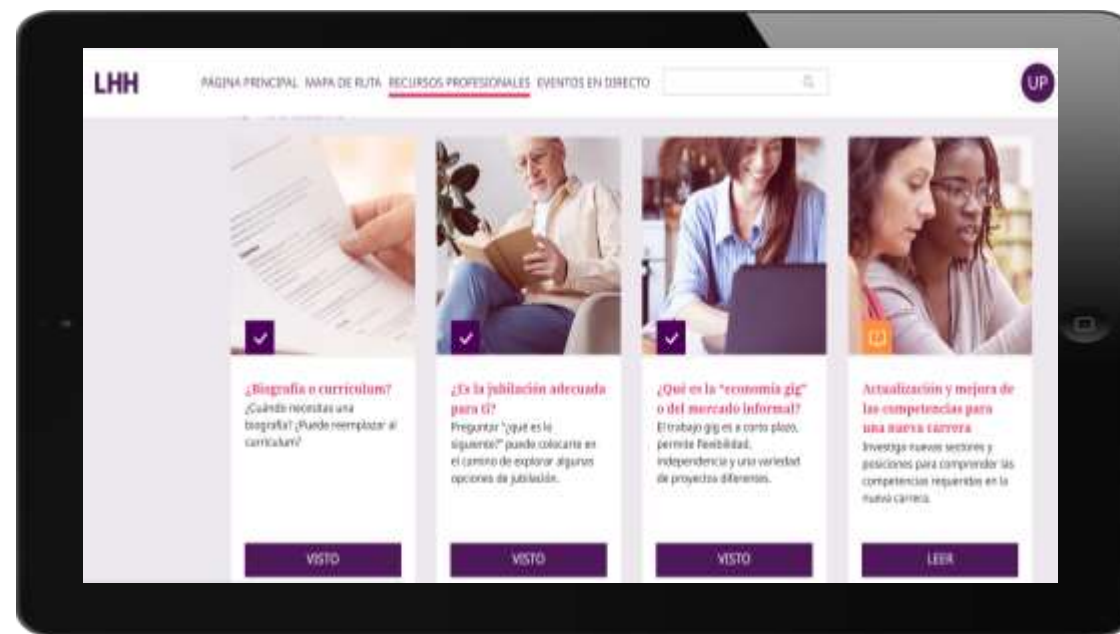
LHH

PÁGINA PRINCIPAL MAPA DE RUTA RECURSOS PROFESIONALES EVENTOS EN DIRECTO

UP

¿Biografía o currículum?
¿Cuándo necesitas una biografía? ¿Puede reemplazar al currículum?

VISTO

¿Es la jubilación adecuada para ti?
Preguntar "¿qué es lo siguiente?" puede colocarte en el camino de explorar algunas opciones de jubilación.

VISTO

¿Qué es la "economía gig" o del mercado informal?
El trabajo gig es a corto plazo, permite flexibilidad, independencia y una variedad de proyectos diferentes.

VISTO

Actualización y mejora de las competencias para una nueva carrera
Investiga nuevos sectores y posiciones para comprender las competencias requeridas en la nueva carrera.

LEER